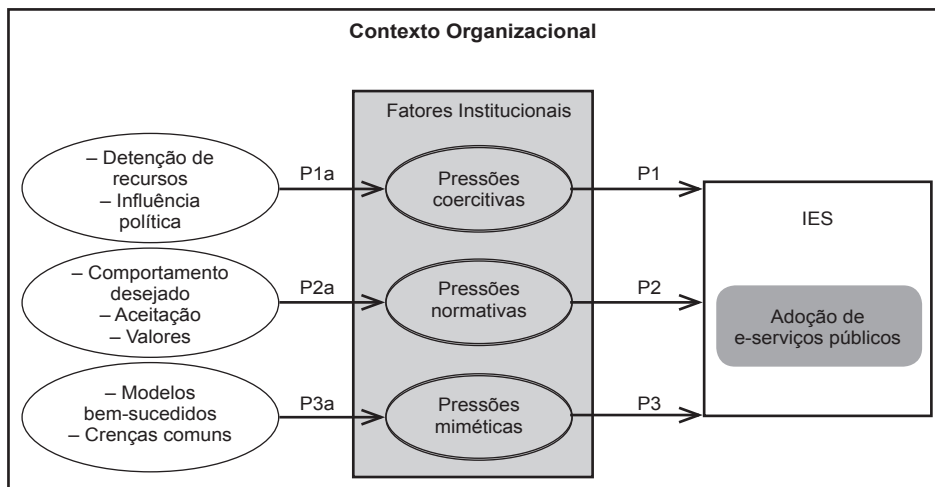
Contexto Organizacional

Fatores Institucionais

– Detenção de recursos
– Influência política

P1a

Pressões coercitivas

P1

– Comportamento desejado
– Aceitação
– Valores

P2a

Pressões normativas

P2

– Modelos bem-sucedidos
– Crenças comuns

P3a

Pressões miméticas

P3

IES

Adoção de e-serviços públicos